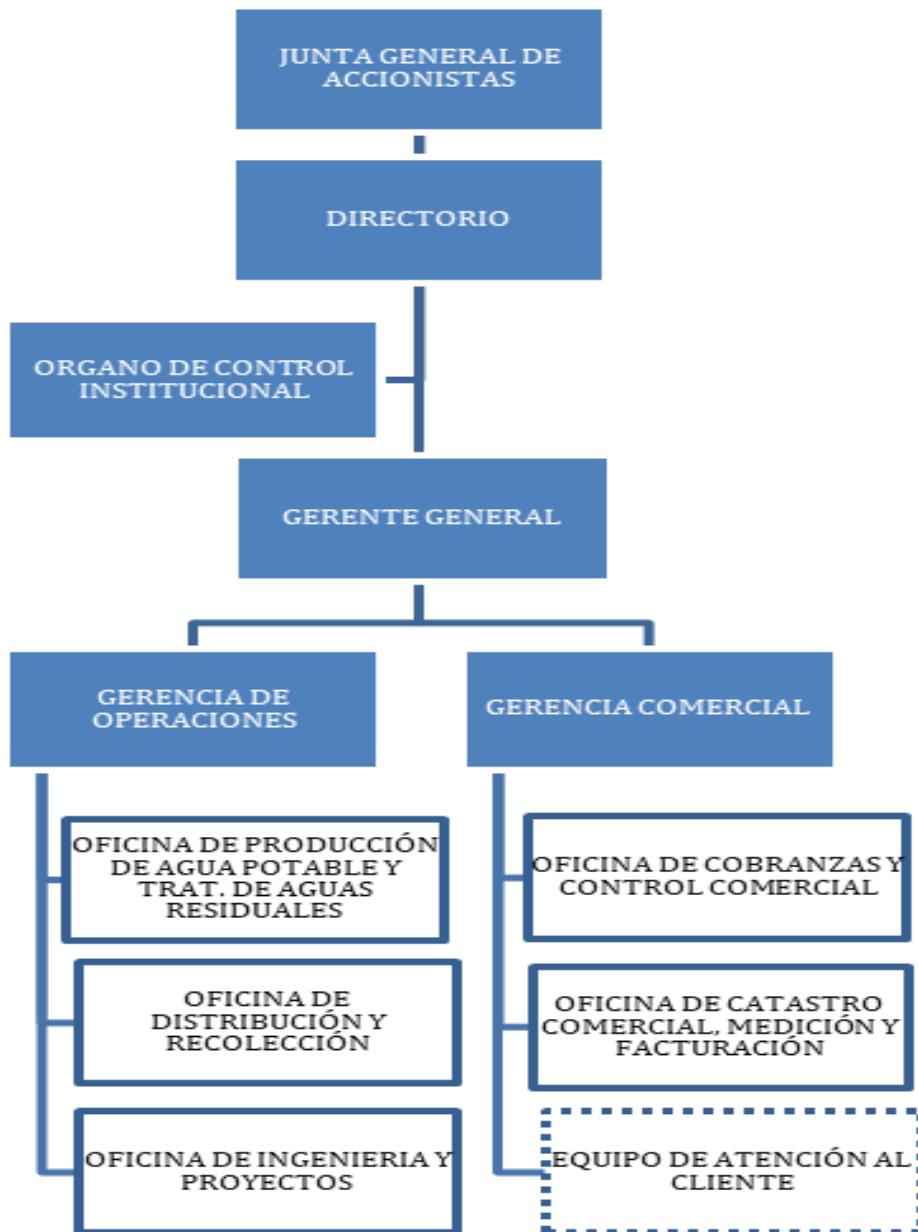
JUNTA GENERAL DE ACCIONISTAS

DIRECTORIO

ORGANO DE CONTROL INSTITUCIONAL

GERENTE GENERAL

GERENCIA DE OPERACIONES

GERENCIA COMERCIAL

OFICINA DE PRODUCCIÓN DE AGUA POTABLE Y TRAT. DE AGUAS RESIDUALES

OFICINA DE DISTRIBUCIÓN Y RECOLECCIÓN

OFICINA DE INGENIERIA Y PROYECTOS

OFICINA DE COBRANZAS Y CONTROL COMERCIAL

OFICINA DE CATASTRO COMERCIAL, MEDICIÓN Y FACTURACIÓN

EQUIPO DE ATENCIÓN AL CLIENTE